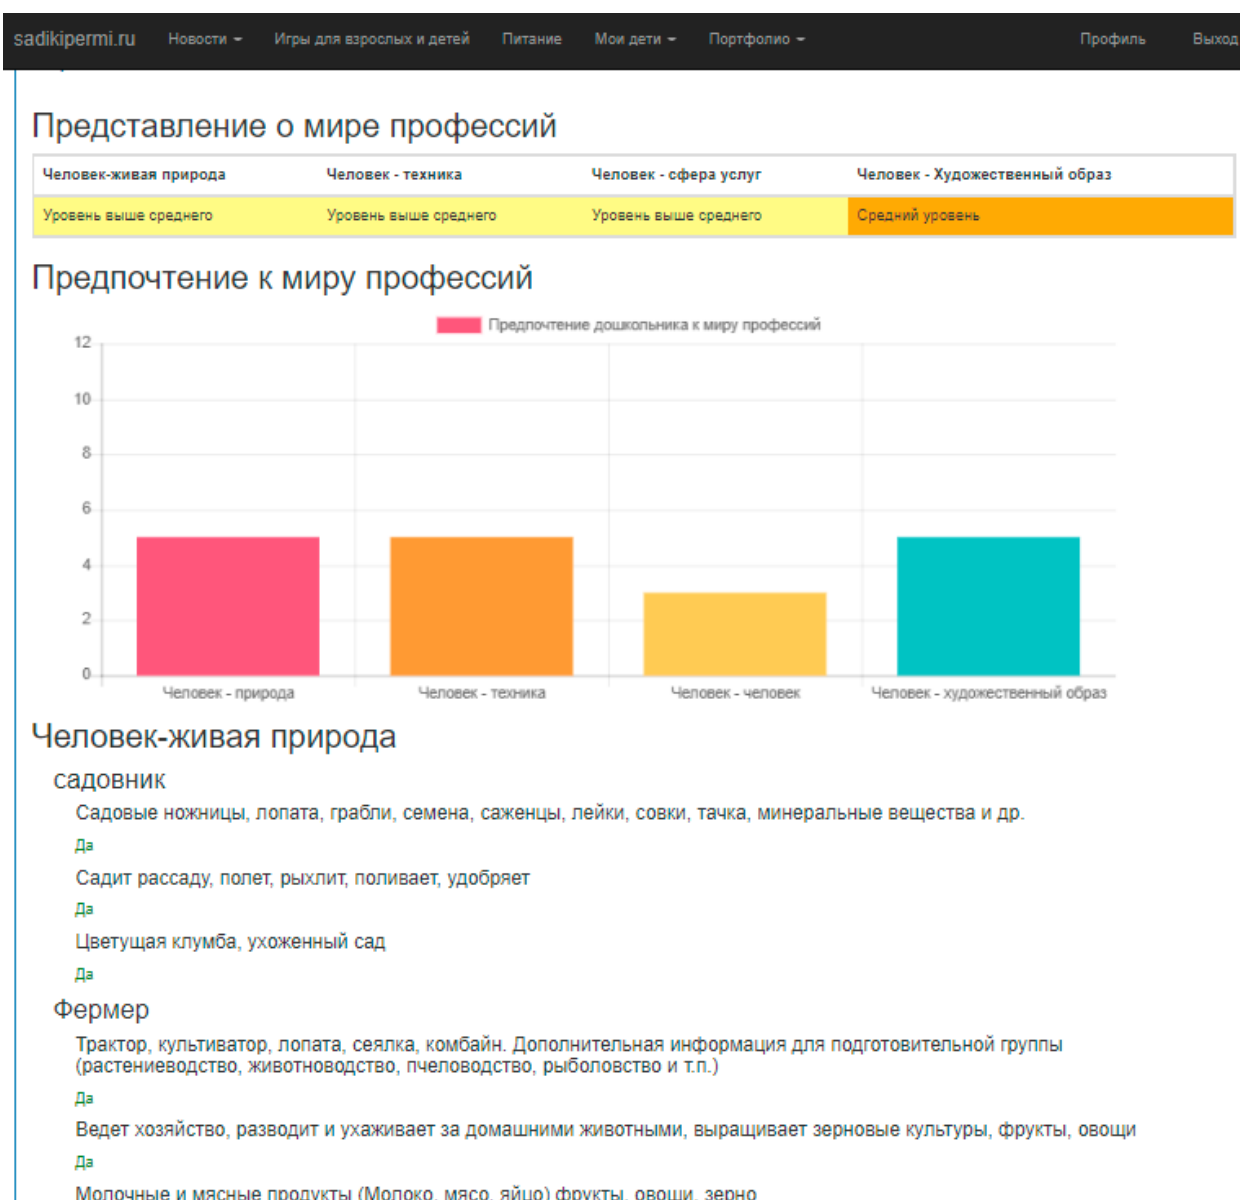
sadikipermi.ru Новости Игры для взрослых и детей Питание Мои дети Портфолио Профиль Выход

Представление о мире профессий

| Человек-живая природа | Человек - техника | Человек - сфера услуг | Человек - Художественный образ |
|---|---|---|---|
| Уровень выше среднего | Уровень выше среднего | Уровень выше среднего | Средний уровень |

Предпочтение к миру профессий

Предпочтение дошкольника к миру профессий

12
10
8
6
4
2
0

Человек - природа Человек - техника Человек - человек Человек - художественный образ

Человек-живая природа

садовник

Садовые ножницы, лопата, грабли, семена, саженцы, лейки, совки, тачка, минеральные вещества и др.

Да

Садит рассаду, полет, рыхлит, поливает, удобряет

Да

Цветущая клумба, ухоженный сад

Да

Фермер

Трактор, культиватор, лопата, сеялка, комбайн. Дополнительная информация для подготовительной группы (растениеводство, животноводство, пчеловодство, рыболовство и т.п.)

Да

Ведет хозяйство, разводит и ухаживает за домашними животными, выращивает зерновые культуры, фрукты, овощи

Да

Молочные и мясные продукты (Молоко, мясо, яйцо) фрукты, овощи, зерно